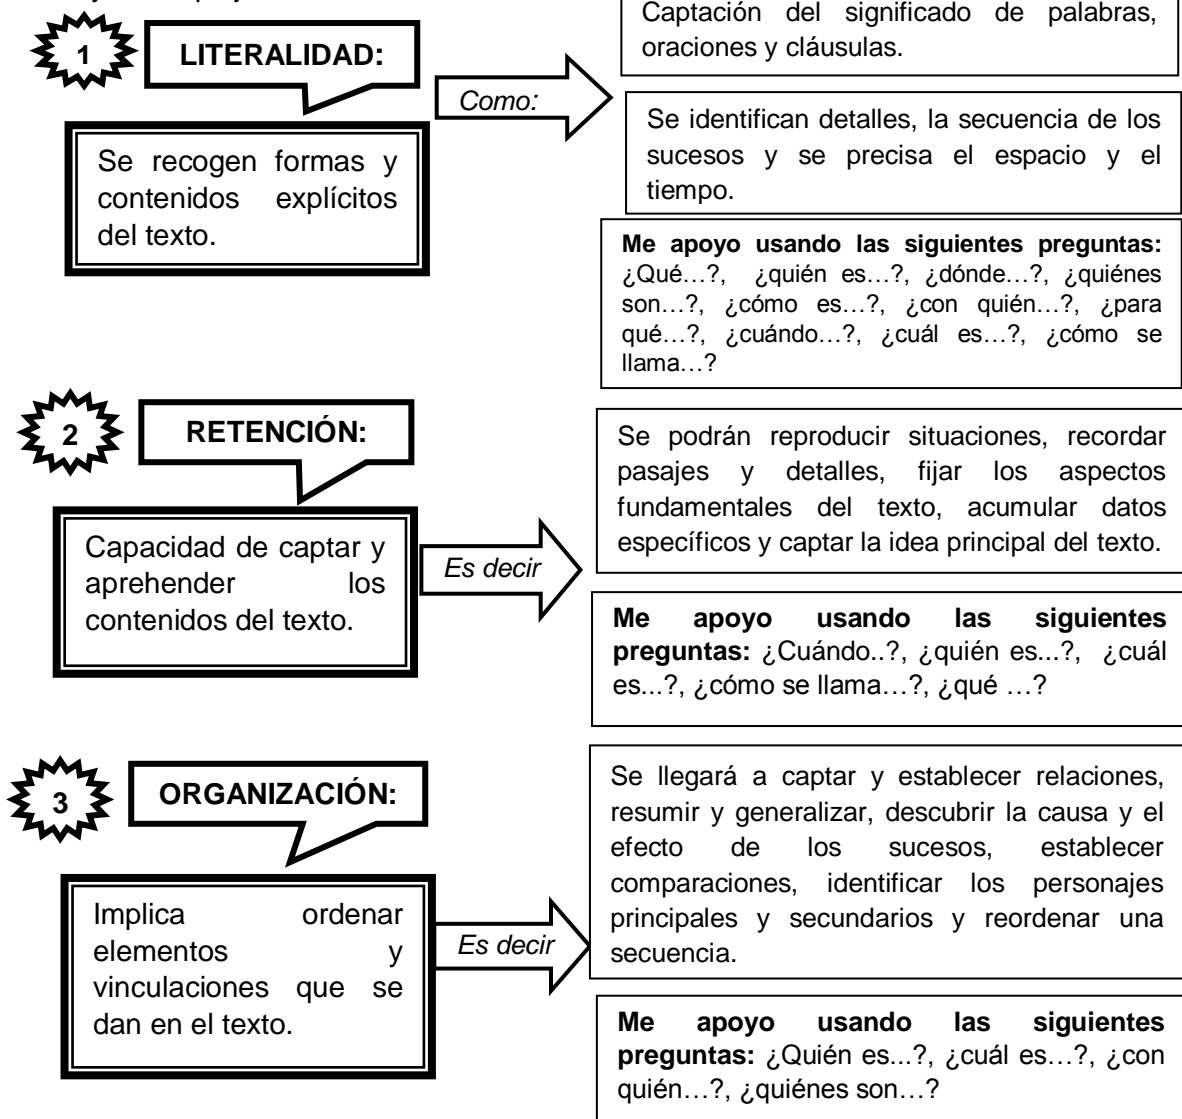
1

LITERALIDAD:

Se recogen formas y contenidos explícitos del texto.

Como:

Captación del significado de palabras, oraciones y cláusulas.

Se identifican detalles, la secuencia de los sucesos y se precisa el espacio y el tiempo.

**Me apoyo usando las siguientes preguntas:** ¿Qué…?, ¿quién es…?, ¿dónde…?, ¿quiénes son…?, ¿cómo es…?, ¿con quién…?, ¿para qué…?, ¿cuándo…?, ¿cuál es…?, ¿cómo se llama…?

2

RETENCIÓN:

Capacidad de captar y aprehender los contenidos del texto.

Es decir

Se podrán reproducir situaciones, recordar pasajes y detalles, fijar los aspectos fundamentales del texto, acumular datos específicos y captar la idea principal del texto.

**Me apoyo usando las siguientes preguntas:** ¿Cuándo..?, ¿quién es...?, ¿cuál es...?, ¿cómo se llama…?, ¿qué …?

3

ORGANIZACIÓN:

Implica ordenar elementos y vinculaciones que se dan en el texto.

Es decir

Se llegará a captar y establecer relaciones, resumir y generalizar, descubrir la causa y el efecto de los sucesos, establecer comparaciones, identificar los personajes principales y secundarios y reordenar una secuencia.

**Me apoyo usando las siguientes preguntas:** ¿Quién es...?, ¿cuál es…?, ¿con quién…?, ¿quiénes son…?